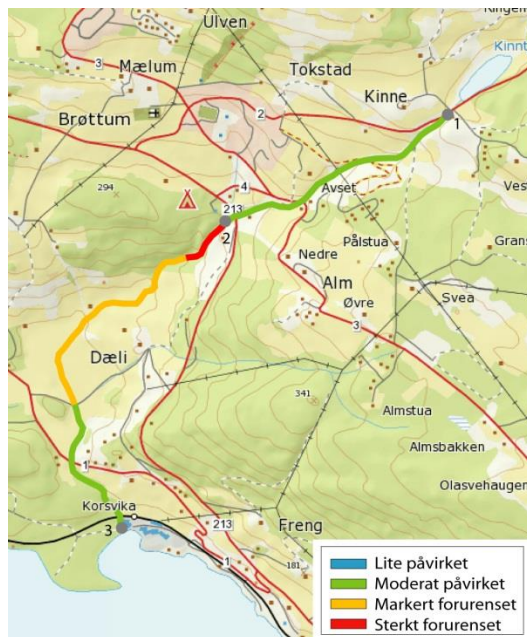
Ringen
Ulven
Kinnt
3
Mælum
Tokstad
Kinne
Brøttum
2
1
294
4
Avset
Vest
213
2
Pålstua
Grans
Nedre
Alm
Svea
Øvre
3
Dæli
341
Almstua
Almsbakken
1
Olasvehaugen
Korsvika
3
213
Freng
1
181

Lite påvirket
Moderat påvirket
Markert forurenset
Sterkt forurenset